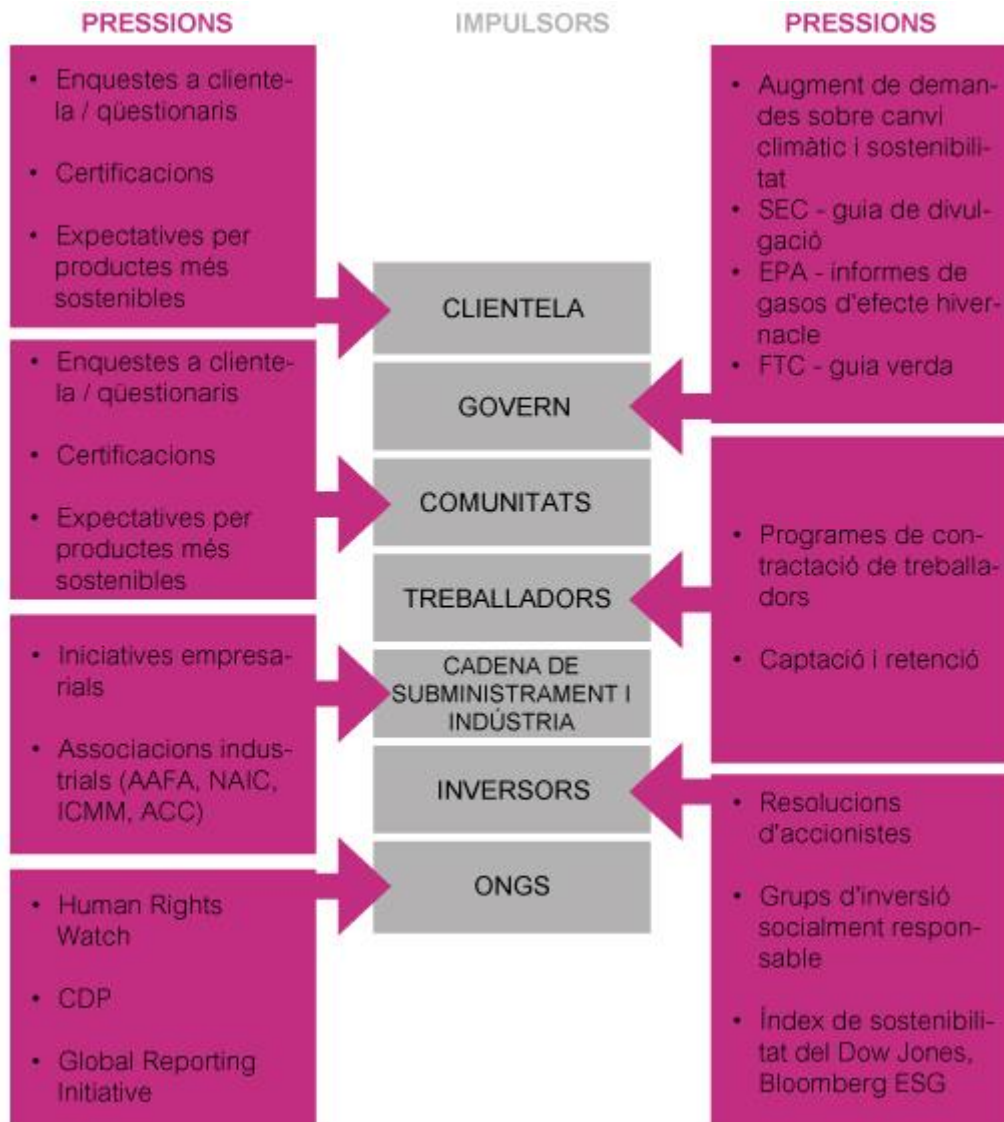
PRESSIONS

IMPULSORS

PRESSIONS

• Enquestes a clientela / qüestionaris
• Certificacions
• Expectatives per productes més sostenibles

• Enquestes a clientela / qüestionaris
• Certificacions
• Expectatives per productes més sostenibles

• Iniciatives empresarials
• Associacions industrials (AAFA, NAIC, ICMM, ACC)

• Human Rights Watch
• CDP
• Global Reporting Initiative

CLIENTELA

GOVERN

COMUNITATS

TREBALLADORS

CADENA DE SUBMINISTRAMENT I INDÚSTRIA

INVERSORS

ONGS

• Augment de demandes sobre canvi climàtic i sostenibilitat
• SEC - guia de divulgació
• EPA - informes de gasos d'efecte hivernacle
• FTC - guia verda

• Programes de contractació de treballadors
• Captació i retenció

• Resolucions d'accionistes
• Grups d'inversió socialment responsable
• Índex de sostenibilitat del Dow Jones, Bloomberg ESG